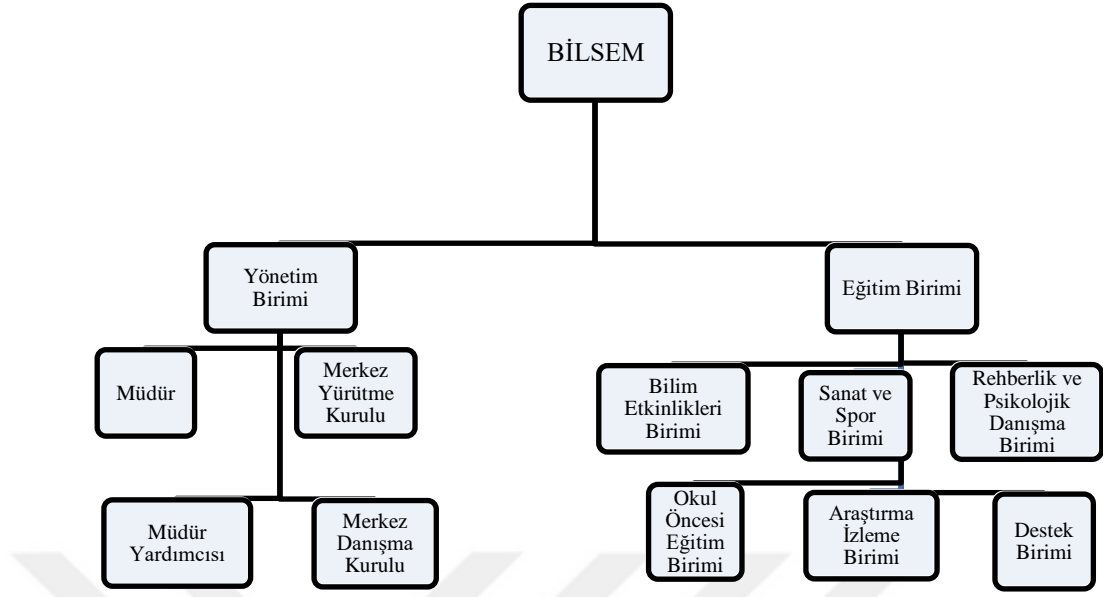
BİLSEM

Yönetim Birimi

Eğitim Birimi

Müdür

Merkez Yürütme Kurulu

Müdür Yardımcısı

Merkez Danışma Kurulu

Bilim Etkinlikleri Birimi

Sanat ve Spor Birimi

Rehberlik ve Psikolojik Danışma Birimi

Okul Öncesi Eğitim Birimi

Araştırma İzleme Birimi

Destek Birimi